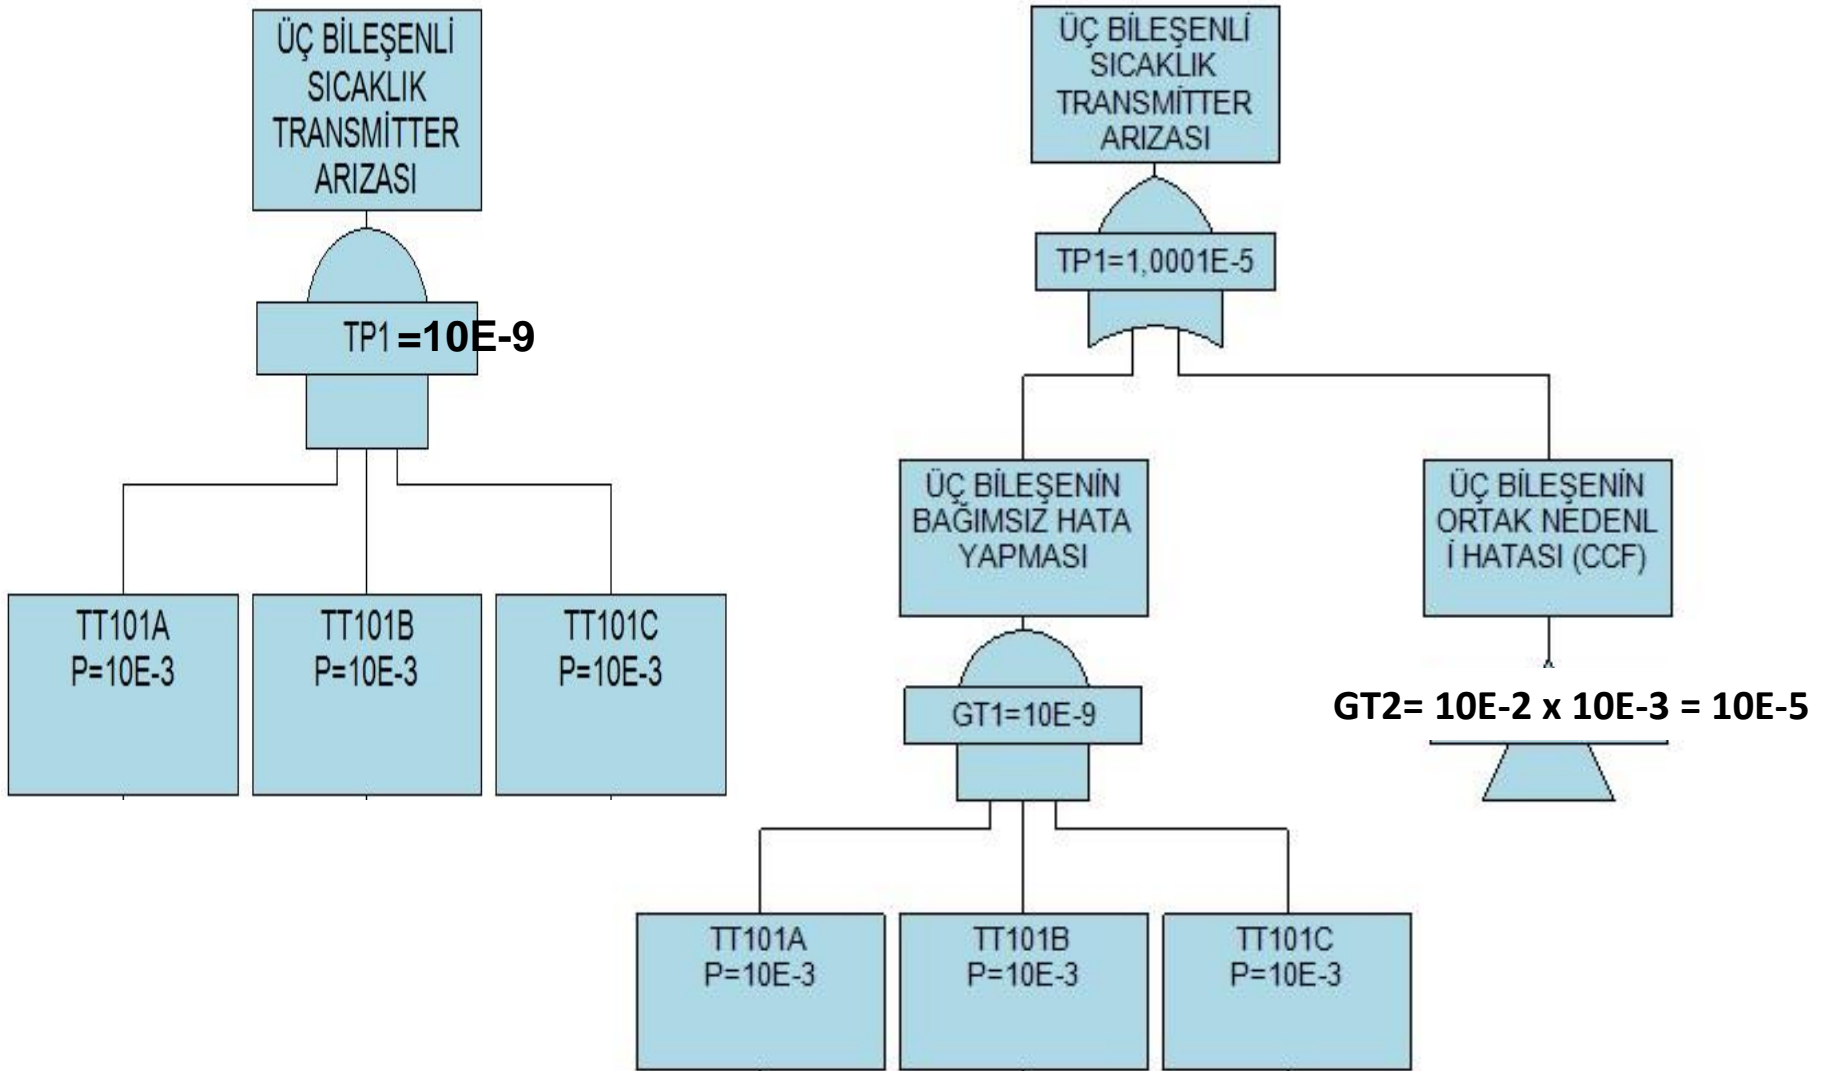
ÜÇ BİLEŞENLİ SICAKLIK TRANSMİTTER ARIZASI

TP1 =10E-9

TT101A
P=10E-3

TT101B
P=10E-3

TT101C
P=10E-3

ÜÇ BİLEŞENLİ SICAKLIK TRANSMİTTER ARIZASI

TP1=1,0001E-5

ÜÇ BİLEŞENİN BAĞIMSIZ HATA YAPMASI

ÜÇ BİLEŞENİN ORTAK NEDENL İ HATASI (CCF)

GT1=10E-9

GT2= 10E-2 x 10E-3 = 10E-5

TT101A
P=10E-3

TT101B
P=10E-3

TT101C
P=10E-3